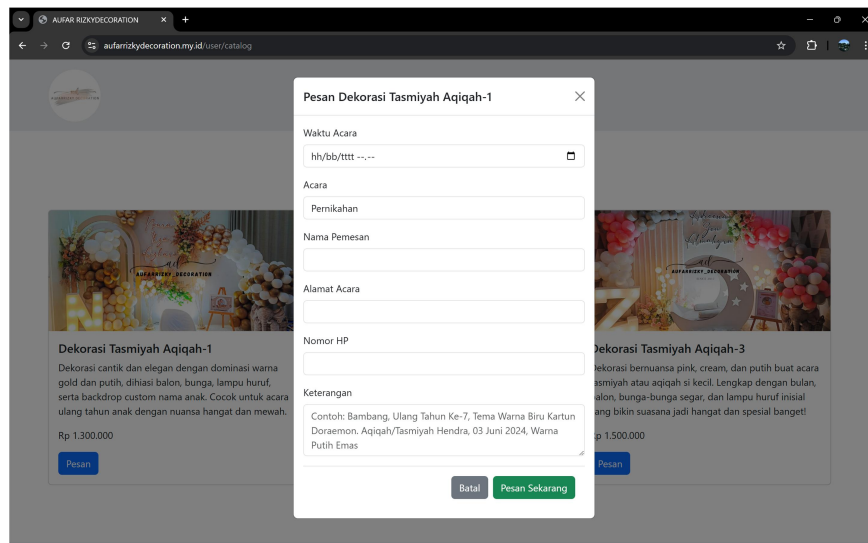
AUFAR RIZKYDECORATION

aufarrizkydecoration.my.id/user/catalog

Pesan Dekorasi Tasmiyah Aqiqah-1

Waktu Acara

hh/bb/tttt --.--

Acara

Pernikahan

Nama Pemesan

Alamat Acara

Nomor HP

Keterangan

Contoh: Bambang, Ulang Tahun Ke-7, Tema Warna Biru Kartun Doraemon. Aqiqah/Tasmiyah Hendra, 03 Juni 2024, Warna Putih Emas

Batal

Pesan Sekarang

AUFARRIZKY_DECORATION

Dekorasi Tasmiyah Aqiqah-1

Dekorasi cantik dan elegan dengan dominasi warna gold dan putih, dihiasi balon, bunga, lampu huruf, serta backdrop custom nama anak. Cocok untuk acara ulang tahun anak dengan nuansa hangat dan mewah.

Rp 1.300.000

Pesan

AUFARRIZKY_DECORATION

Dekorasi Tasmiyah Aqiqah-3

Dekorasi bernuansa pink, cream, dan putih buat acara asmiyah atau aqiqah si kecil. Lengkap dengan bulan, balon, bunga-bunga segar, dan lampu huruf inisial ang bikin suasana jadi hangat dan spesial banget!

p 1.500.000

Pesan